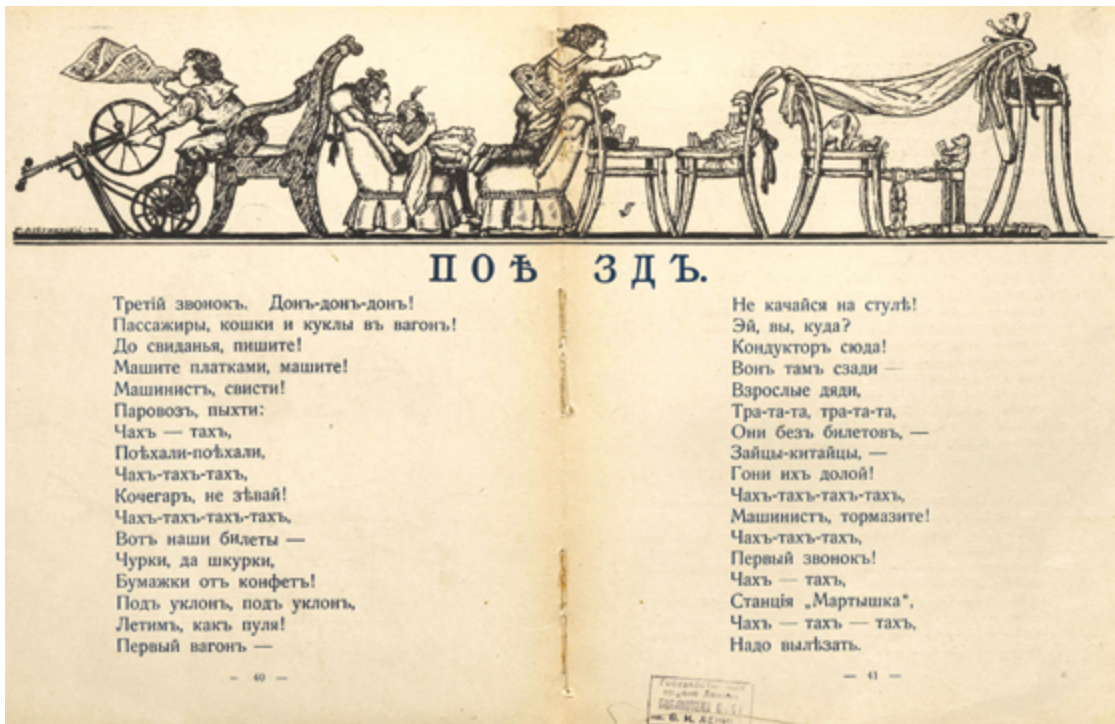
ПОѢЗДЪ.

Третій звонокъ. Донъ-донъ-донъ!
Пассажиры, кошки и куклы въ вагонъ!
До свиданья, пишите!
Машите платками, машите!
Машинистъ, свисти!
Паровозъ, пыхти:
Чахъ — тахъ,
Поѣхали-поѣхали,
Чахъ-тахъ-тахъ,
Кочегаръ, не зѣвай!
Чахъ-тахъ-тахъ-тахъ,
Вотъ наши билеты —
Чурки, да шкурки,
Бумажки отъ конфетъ!
Подъ уклонъ, подъ уклонъ,
Летимъ, какъ пуля!
Первый вагонъ —

— 40 —

Не качайся на стулѣ!
Эй, вы, куда?
Кондукторъ сюда!
Вонъ тамъ сзади —
Взрослые дяди,
Тра-та-та, тра-та-та,
Они безъ билетовъ, —
Зайцы-китайцы, —
Гони ихъ долой!
Чахъ-тахъ-тахъ-тахъ,
Машинистъ, тормазите!
Чахъ-тахъ-тахъ,
Первый звонокъ!
Чахъ — тахъ,
Станція „Мартышка",
Чахъ — тахъ — тахъ,
Надо вылѣзать.

— 41 —

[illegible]
Б. К. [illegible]